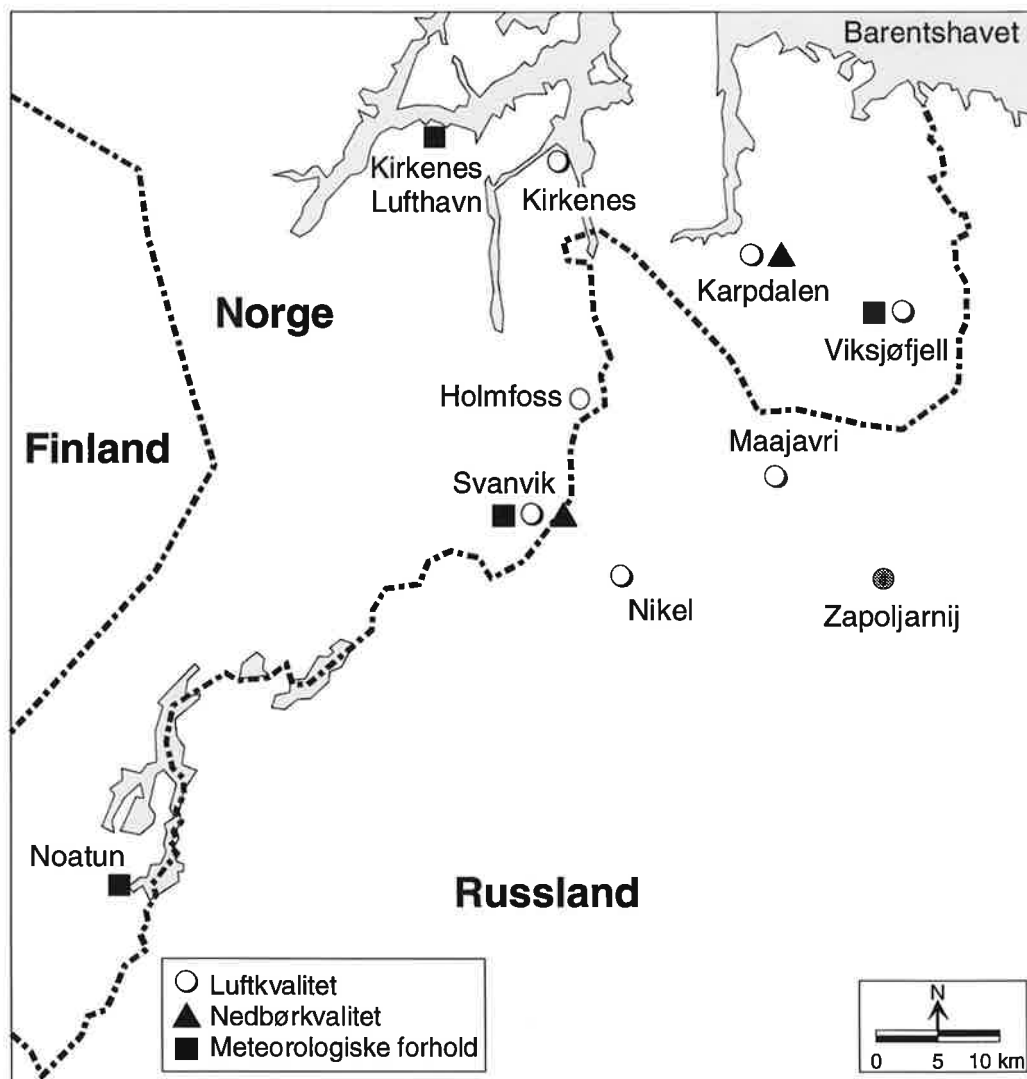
Barentshavet

Kirkenes Lufthavn

Kirkenes

Karpdalen

Norge

Viksjøfjell

Holmfoss

Finland

Maajavri

Svanvik

Nikel

Zapoljarnij

Noatun

Russland

Luftkvalitet
Nedbørkvalitet
Meteorologiske forhold

N
0 5 10 km